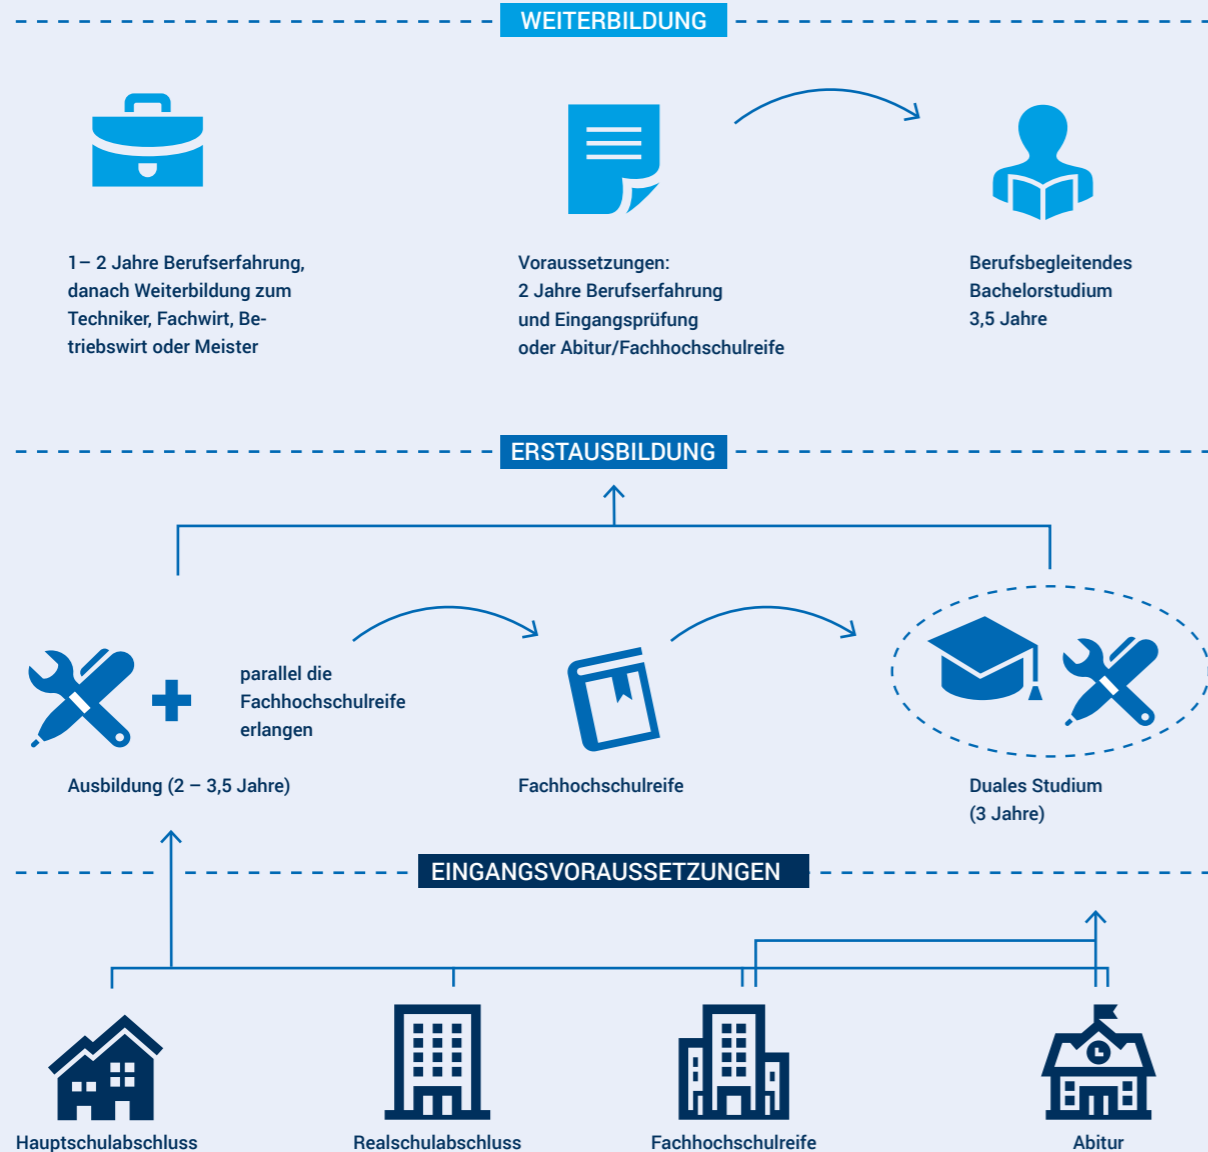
WEITERBILDUNG

1– 2 Jahre Berufserfahrung, danach Weiterbildung zum Techniker, Fachwirt, Betriebswirt oder Meister

Voraussetzungen:
2 Jahre Berufserfahrung und Eingangsprüfung oder Abitur/Fachhochschulreife

Berufsbegleitendes Bachelorstudium 3,5 Jahre

ERSTAUSBILDUNG

parallel die Fachhochschulreife erlangen

Ausbildung (2 – 3,5 Jahre)

Fachhochschulreife

Duales Studium (3 Jahre)

EINGANGSVORAUSSETZUNGEN

Hauptschulabschluss

Realschulabschluss

Fachhochschulreife

Abitur